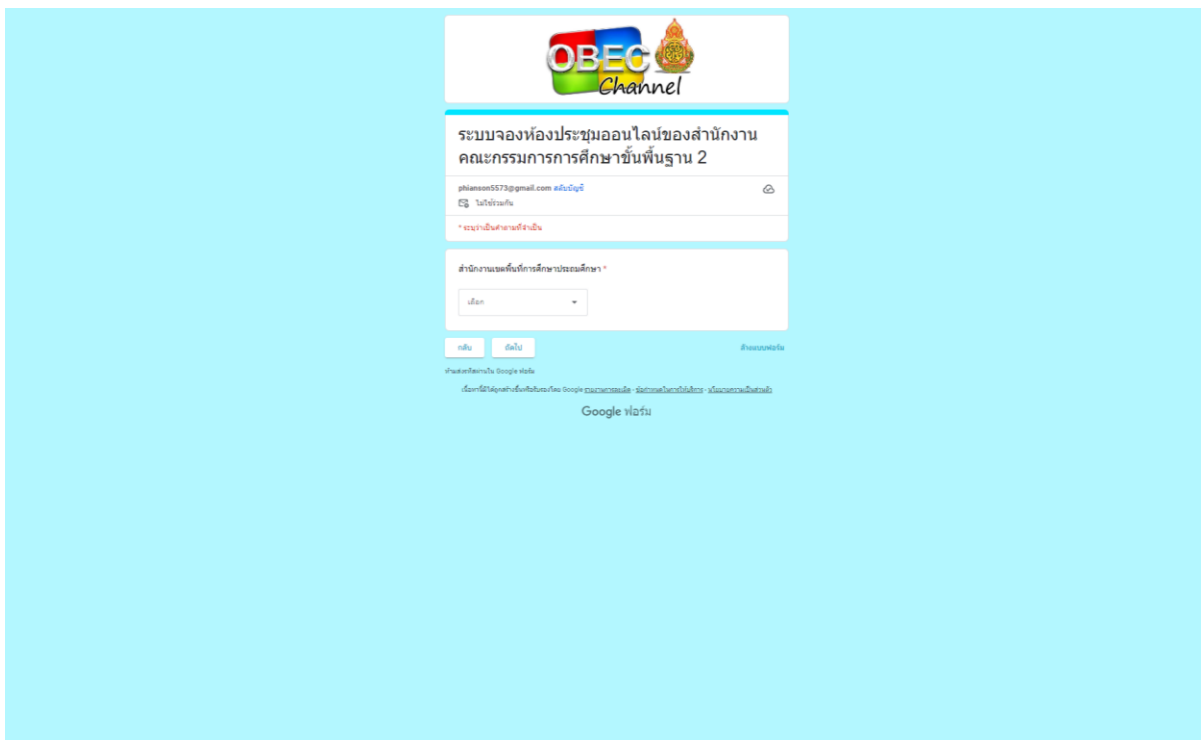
OBEC Channel

ระบบจองห้องประชุมออนไลน์ของสำนักงานคณะกรรมการการศึกษาขั้นพื้นฐาน 2

phianson5573@gmail.com สลับบัญชี

ไม่ได้แชร์

* ระบุว่าเป็นคำถามที่จำเป็น

สำนักงานเขตพื้นที่การศึกษาประถมศึกษา *

เลือก

กลับ

ถัดไป

ล้างแบบฟอร์ม

ห้ามส่งรหัสผ่านใน Google ฟอร์ม

เนื้อหานี้มิได้ถูกสร้างขึ้นหรือรับรองโดย Google รายงานการละเมิด - ข้อกำหนดในการให้บริการ - นโยบายความเป็นส่วนตัว

Google ฟอร์ม